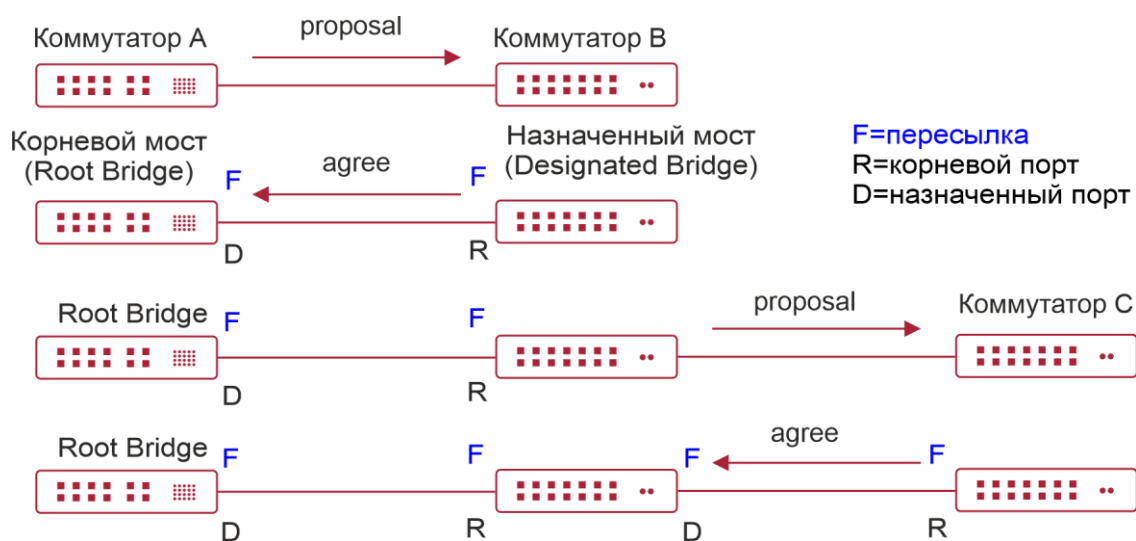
Коммутатор A
proposal
Коммутатор B

Корневой мост (Root Bridge)
F
agree
F
Назначенный мост (Designated Bridge)
D
R

F=пересылка
R=корневой порт
D=назначенный порт

Root Bridge
F
F
proposal
Коммутатор C
D
R

Root Bridge
F
F
F
agree
F
D
R
D
R